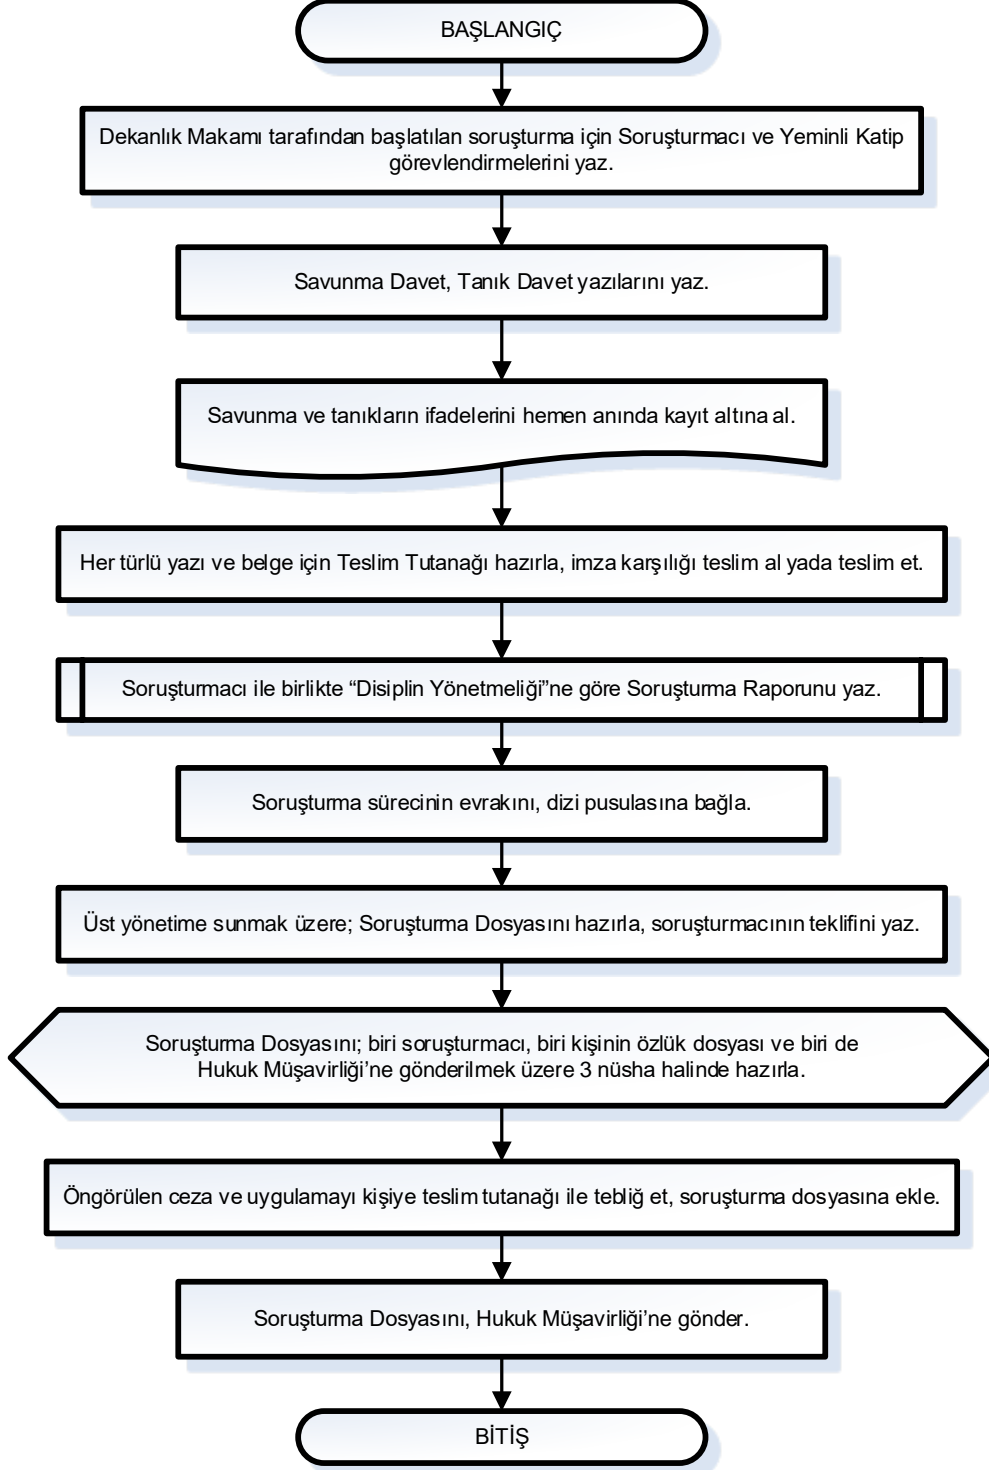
BAŞLANGIÇ

Dekanlık Makamı tarafından başlatılan soruşturma için Soruşturmacı ve Yeminli Katip görevlendirmelerini yaz.

Savunma Davet, Tanık Davet yazılarını yaz.

Savunma ve tanıkların ifadelerini hemen anında kayıt altına al.

Her türlü yazı ve belge için Teslim Tutanağı hazırla, imza karşılığı teslim al yada teslim et.

Soruşturmacı ile birlikte "Disiplin Yönetmeliği"ne göre Soruşturma Raporunu yaz.

Soruşturma sürecinin evrakını, dizi pusulasına bağla.

Üst yönetime sunmak üzere; Soruşturma Dosyasını hazırla, soruşturmacının teklifini yaz.

Soruşturma Dosyasını; biri soruşturmacı, biri kişinin özlük dosyası ve biri de Hukuk Müşavirliği'ne gönderilmek üzere 3 nüsha halinde hazırla.

Öngörülen ceza ve uygulamayı kişiye teslim tutanağı ile tebliğ et, soruşturma dosyasına ekle.

Soruşturma Dosyasını, Hukuk Müşavirliği'ne gönder.

BİTİŞ